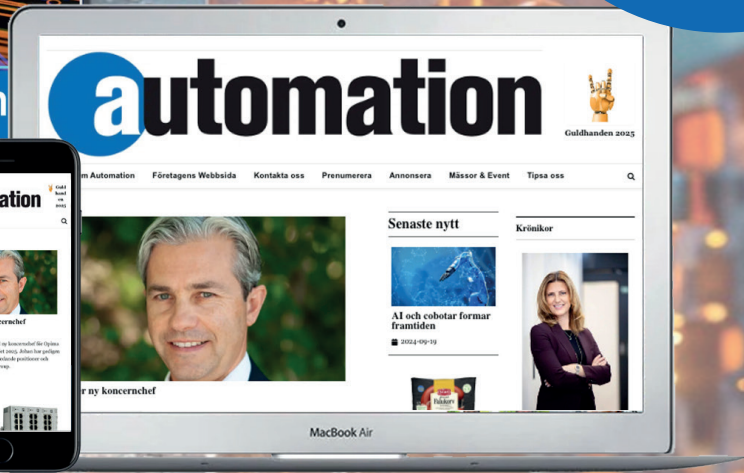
automation

Guldhanden 2025

m Automation Företagens Webbsida Kontakta oss Prenumerera Annonsera Mässor & Event Tipsa oss

Senaste nytt

AI och cobotar formar framtiden

2024-09-19

Krönikor

r ny koncernchef

MacBook Air

ation

Guld hand en 2025

ernchef

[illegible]